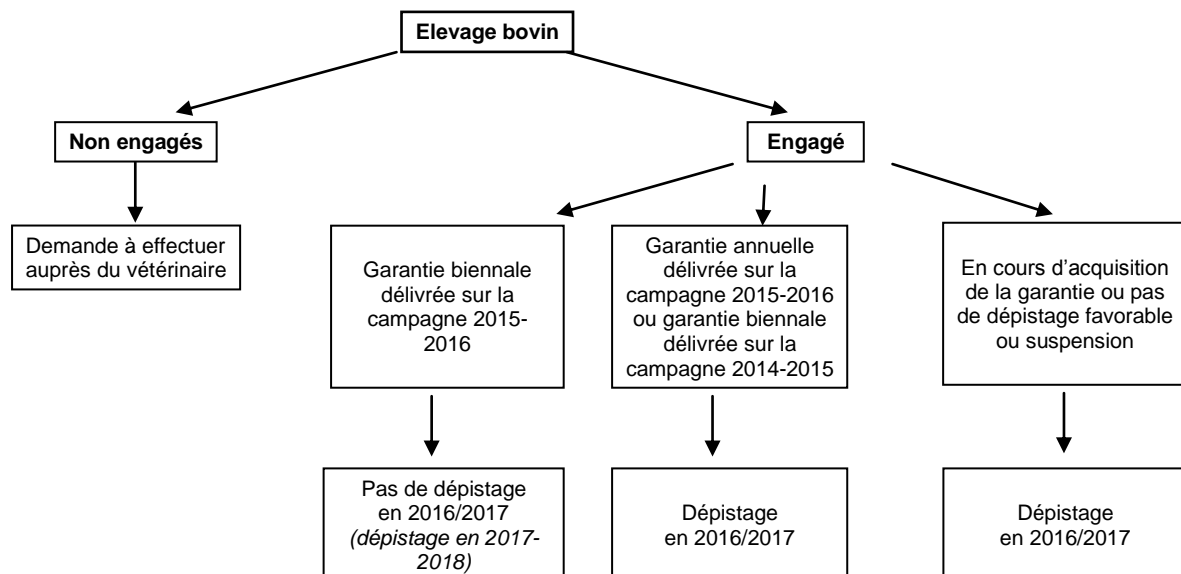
Elevage bovin

Non engagés

Demande à effectuer auprès du vétérinaire

Engagé

Garantie biennale délivrée sur la campagne 2015-2016

Pas de dépistage en 2016/2017 *(dépistage en 2017-2018)*

Garantie annuelle délivrée sur la campagne 2015-2016 ou garantie biennale délivrée sur la campagne 2014-2015

Dépistage en 2016/2017

En cours d'acquisition de la garantie ou pas de dépistage favorable ou suspension

Dépistage en 2016/2017